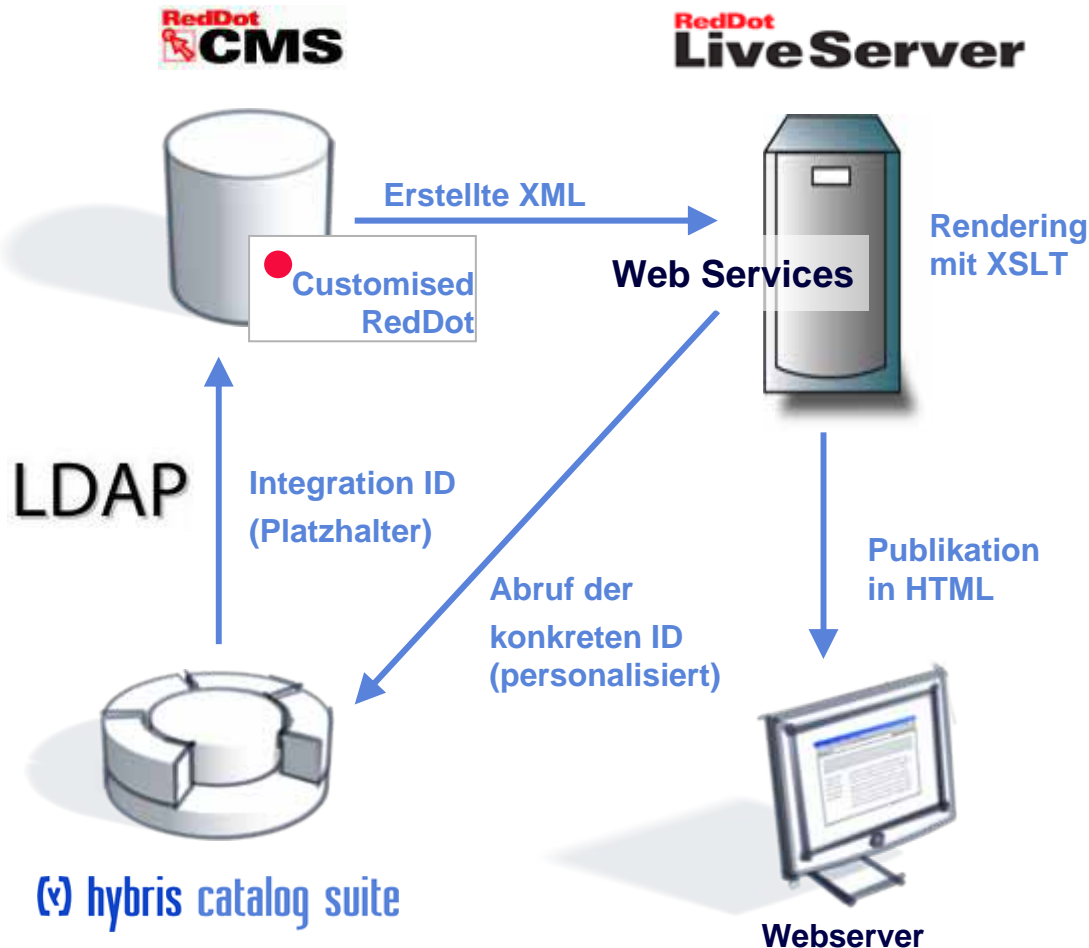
RedDot CMS

RedDot LiveServer

Erstellte XML

Customised RedDot

Web Services

Rendering mit XSLT

LDAP

Integration ID (Platzhalter)

Abruf der konkreten ID (personalisiert)

Publikation in HTML

hybris catalog suite

Webserver